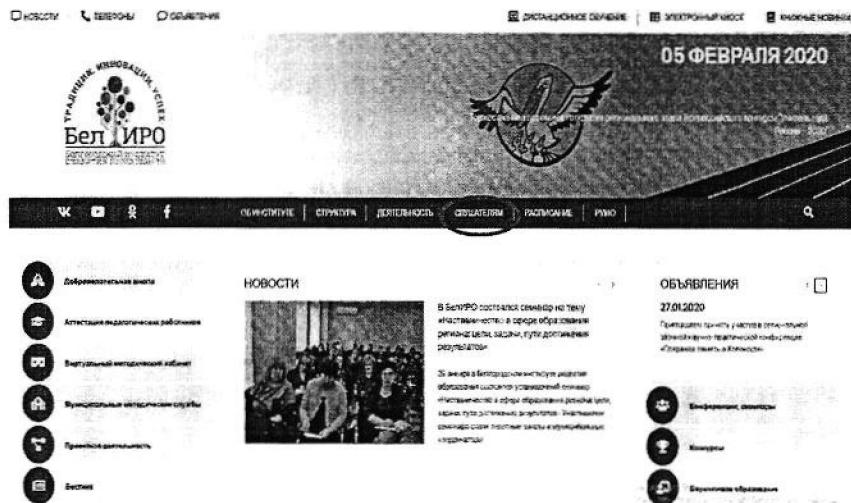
НОВОСТИ ТЕЛЕФОНЫ ОБЪЯВЛЕНИЯ

ДИСТАНЦИОННОЕ ОБУЧЕНИЕ | ЭЛЕКТРОННЫЙ КИОСК | КНИЖНЫЕ НОВИНКИ

05 ФЕВРАЛЯ 2020

ТРАДИЦИИ. ИННОВАЦИИ. УСПЕХ

БелИРО

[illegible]

ОБ ИНСТИТУТЕ | СТРУКТУРА | ДЕЯТЕЛЬНОСТЬ | СЛУШАТЕЛЯМ | РАСПИСАНИЕ | РУМО

Добровольческая анкета

Аттестация педагогических работников

Виртуальный методический кабинет

Муниципальные методические службы

Проектная деятельность

Вестник

НОВОСТИ

В БелИРО состоялся семинар на тему «Наставничество в сфере образования: региональные цели, задачи, пути достижения результатов»

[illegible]

ОБЪЯВЛЕНИЯ

27.01.2020

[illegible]

Конференции, семинары

Конкурсы

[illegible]